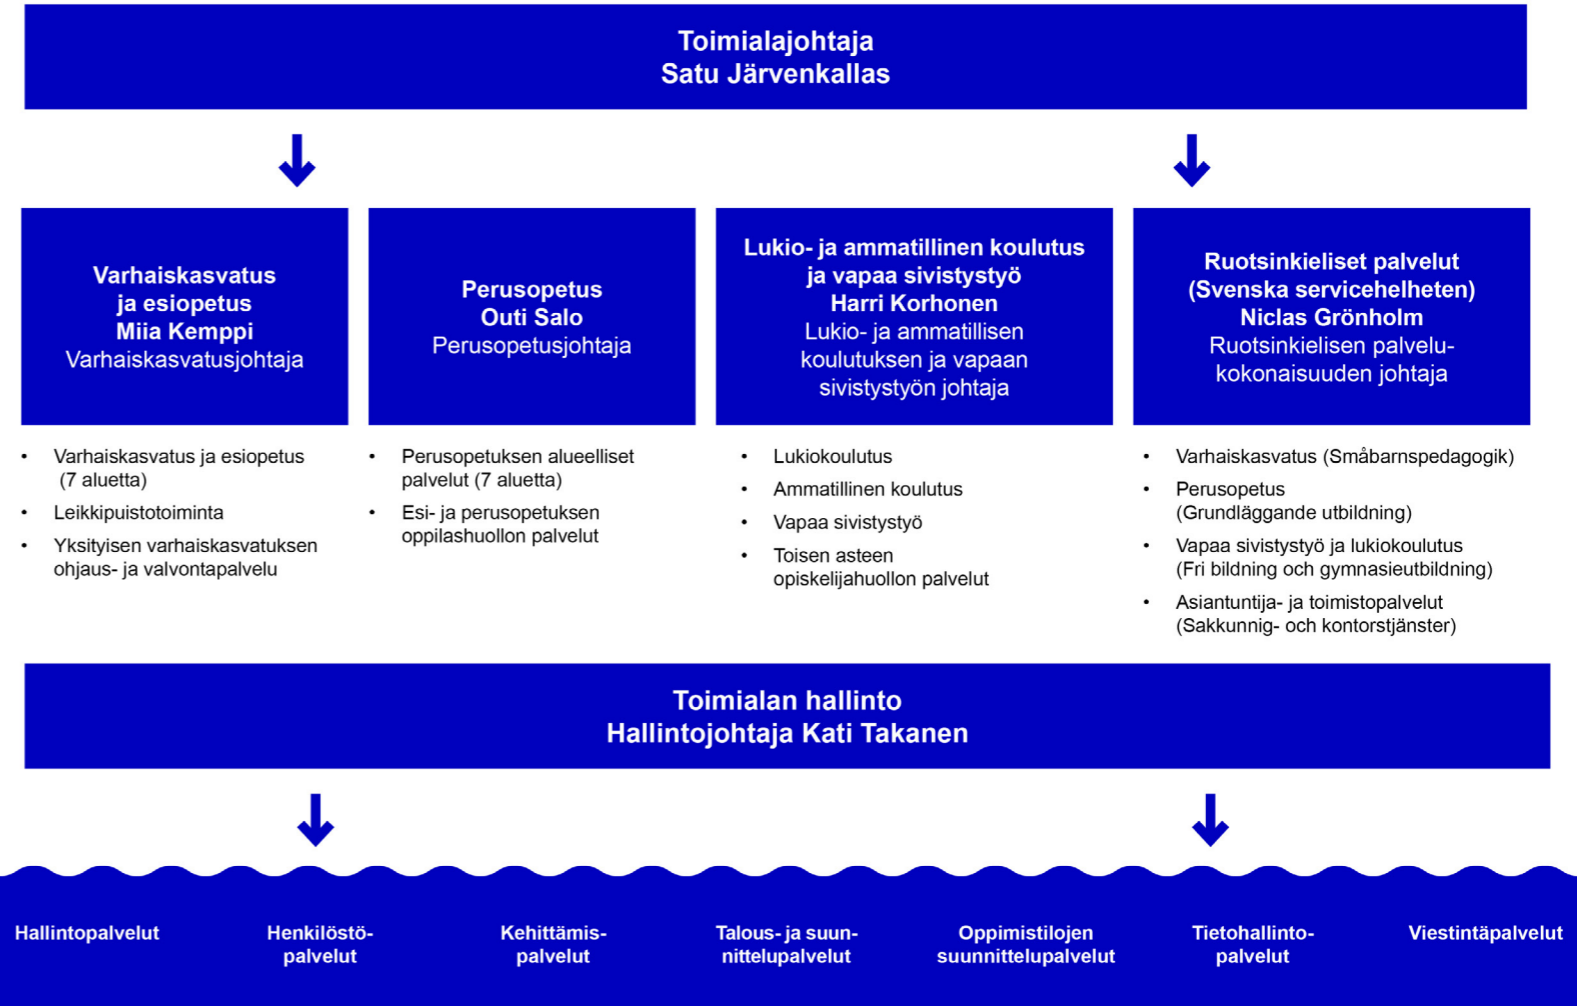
Toimialajohtaja
Satu Järvenkallas

Varhaiskasvatus ja esiopetus
Miia Kemppi
Varhaiskasvatusjohtaja

Perusopetus
Outi Salo
Perusopetusjohtaja

Lukio- ja ammatillinen koulutus ja vapaa sivistystyö
Harri Korhonen
Lukio- ja ammatillisen koulutuksen ja vapaan sivistystyön johtaja

Ruotsinkieliset palvelut (Svenska servicehelheten)
Niclas Grönholm
Ruotsinkielisen palvelukokonaisuuden johtaja

- Varhaiskasvatus ja esiopetus (7 aluetta)
- Leikkipuistotoiminta
- Yksityisen varhaiskasvatuksen ohjaus- ja valvontapalvelu

- Perusopetuksen alueelliset palvelut (7 aluetta)
- Esi- ja perusopetuksen oppilashuollon palvelut

- Lukiokoulutus
- Ammatillinen koulutus
- Vapaa sivistystyö
- Toisen asteen opiskelijahuollon palvelut

- Varhaiskasvatus (Småbarnspedagogik)
- Perusopetus (Grundläggande utbildning)
- Vapaa sivistystyö ja lukiokoulutus (Fri bildning och gymnasieutbildning)
- Asiantuntija- ja toimistopalvelut (Sakkunnig- och kontorstjänster)

Toimialan hallinto
Hallintojohtaja Kati Takanen

Hallintopalvelut

Henkilöstöpalvelut

Kehittämispalvelut

Talous- ja suunnittelupalvelut

Oppimistilojen suunnittelupalvelut

Tietohallintopalvelut

Viestintäpalvelut